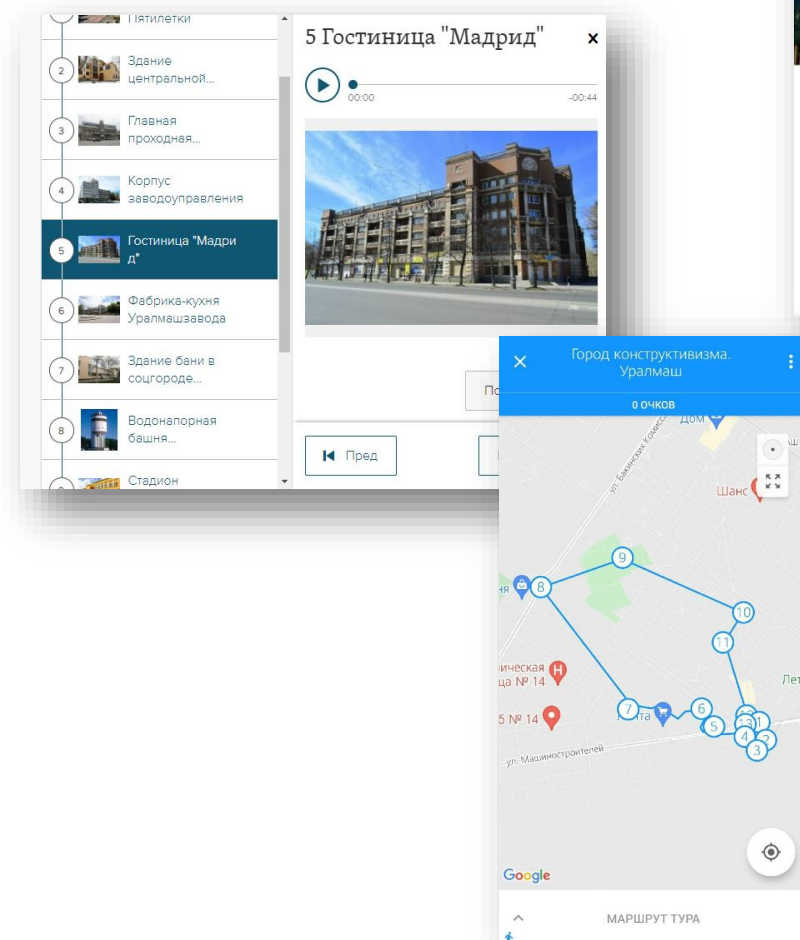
Пятилетки

2 Здание центральной...

3 Главная проходная...

4 Корпус заводоуправления

5 Гостиница "Мадрид"

6 Фабрика-кухня Уралмашзавода

7 Здание бани в соцгороде...

8 Водонапорная башня...

Стадион

5 Гостиница "Мадрид"

×

00:00

-00:44

По

Пред

×

Город конструктивизма. Уралмаш

0 ОЧКОВ

Дом

ул. Бакинских Комиссаров

Шанс

9

8

10

11

ическая ца № 14

Лет

5 № 14

7

6

5

12

13

1

4

2

3

ул. Машиностроителей

Google

МАРШРУТ ТУРА